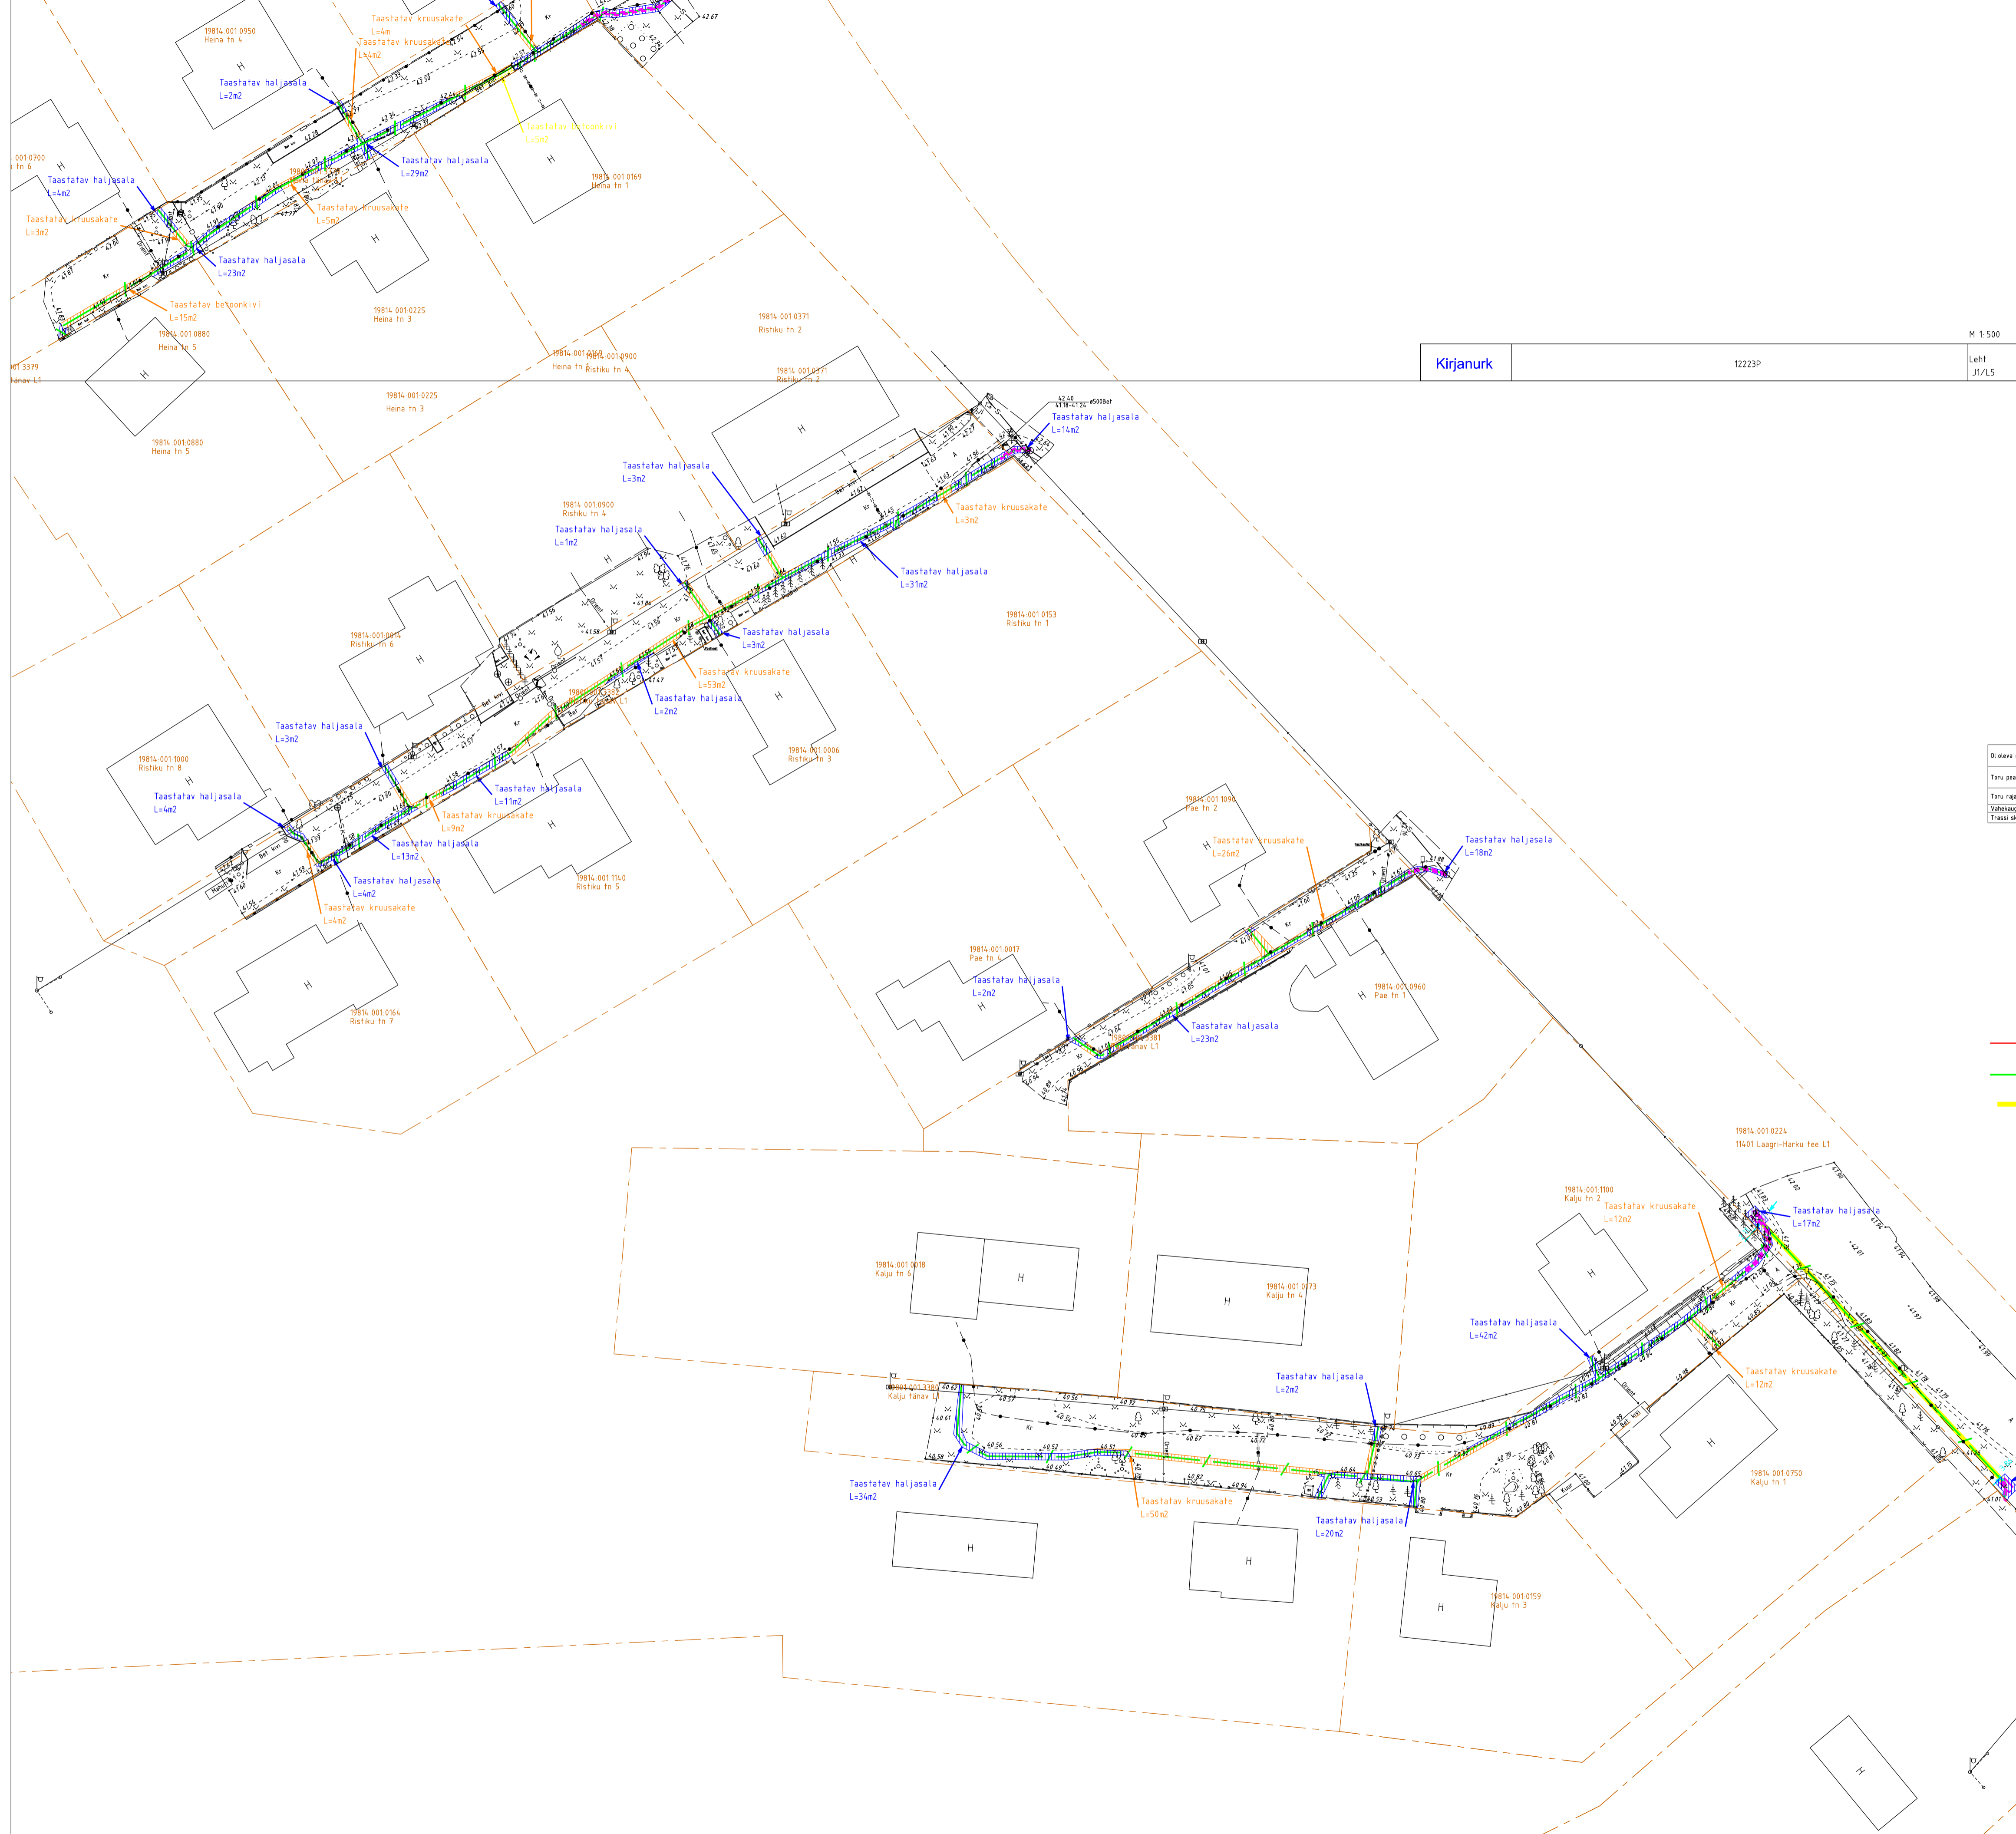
Taastatav kruusakate
L=4m
Taastatav kruusakate
L=4m2
19814:001:0950
Heina tn 4
H
Taastatav haljasala
L=2m2
Taastatav betoonkivi
L=5m2
H
19814:001:0169
Heina tn 1
Taastatav haljasala
L=29m2
001:0700
tn 6
H
Taastatav haljasala
L=4m2
Taastatav kruusakate
L=3m2
Taastatav kruusakate
L=5m2
H
Taastatav haljasala
L=23m2
Taastatav betoonkivi
L=15m2
19814:001:0880
Heina tn 5
19814:001:0225
Heina tn 3
19814:001:0371
Ristiku tn 2
001:3379
tanav L1
H
19814:001:0900
Ristiku tn 4
Heina tn 3
M 1:500
Kirjanurk
12223P
Leht
J1/L5
19814:001:0371
Ristiku tn 2
19814:001:0225
Heina tn 3
19814:001:0880
Heina tn 5
H
Taastatav haljasala
L=14m2
Taastatav haljasala
L=3m2
Taastatav kruusakate
L=3m2
19814:001:0900
Ristiku tn 4
Taastatav haljasala
L=1m2
Taastatav haljasala
L=31m2
19814:001:0153
Ristiku tn 1
19814:001:0014
Ristiku tn 6
H
Taastatav haljasala
L=3m2
Taastatav kruusakate
L=53m2
Taastatav haljasala
L=2m2
H
19814:001:0006
Ristiku tn 3
Taastatav haljasala
L=3m2
19814:001:1000
Ristiku tn 8
H
Taastatav haljasala
L=4m2
Taastatav haljasala
L=11m2
Taastatav kruusakate
L=9m2
H
Taastatav haljasala
L=13m2
Taastatav haljasala
L=4m2
Taastatav kruusakate
L=4m2
19814:001:1140
Ristiku tn 5
H
19814:001:0164
Ristiku tn 7
19814:001:1090
Pae tn 2
H
Taastatav kruusakate
L=26m2
Taastatav haljasala
L=18m2
19814:001:0017
Pae tn 4
Taastatav haljasala
L=2m2
H
19814:001:0960
Pae tn 1
H
Taastatav haljasala
L=23m2
19814:001:0224
11401 Laagri-Harku tee L1
19814:001:1100
Kalju tn 2
Taastatav kruusakate
L=12m2
Taastatav haljasala
L=17m2
H
19814:001:0018
Kalju tn 6
H
H
19814:001:0173
Kalju tn 4
Taastatav haljasala
L=42m2
Taastatav haljasala
L=2m2
Taastatav kruusakate
L=12m2
H
19814:001:0750
Kalju tn 1
Kalju tanav L1
Taastatav haljasala
L=34m2
Taastatav kruusakate
L=50m2
Taastatav haljasala
L=20m2
H
H
H
19814:001:0159
Kalju tn 3
H